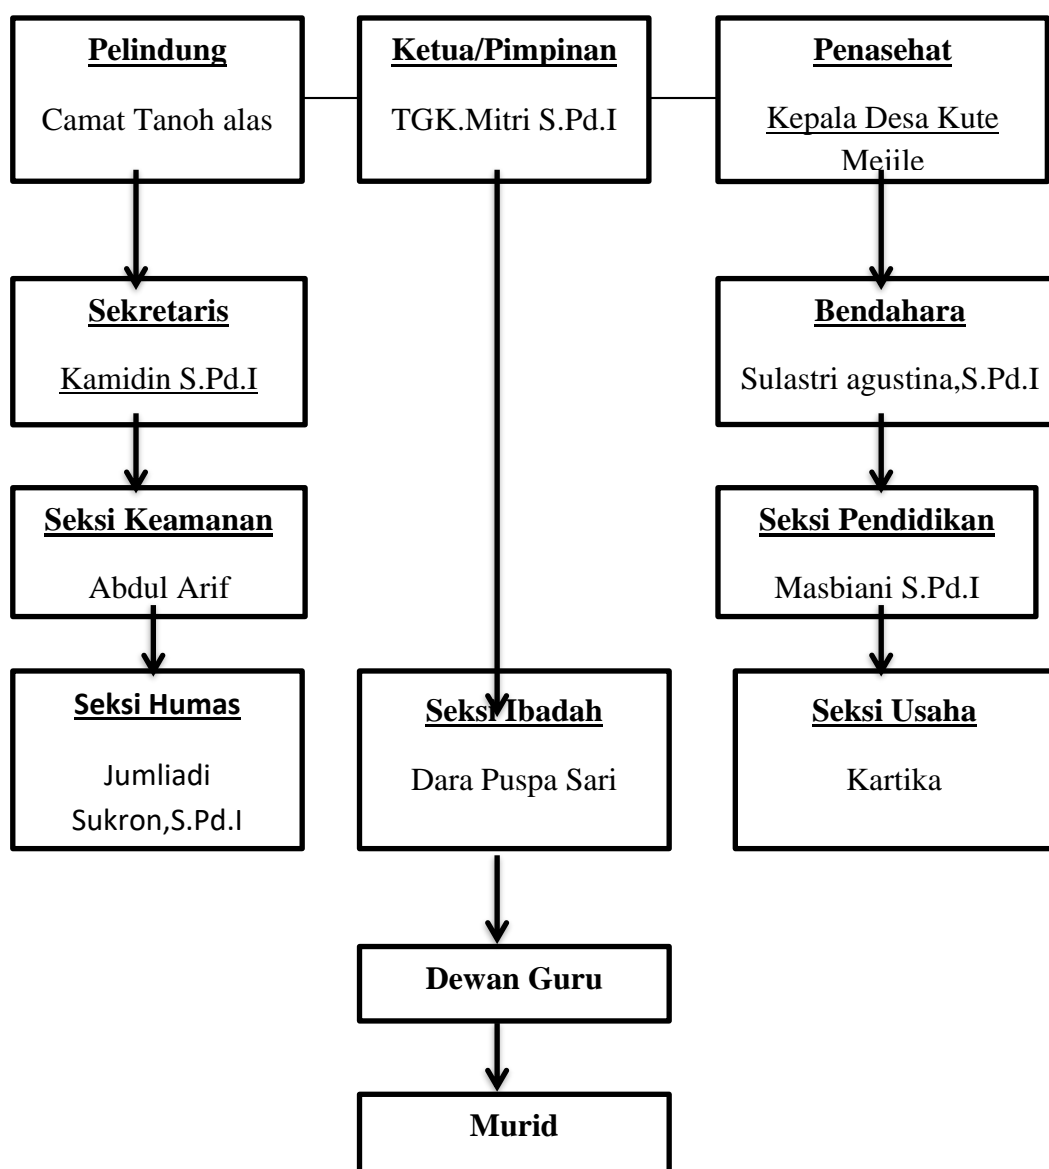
Pelindung

Camat Tanoh alas

Ketua/Pimpinan

TGK.Mitri S.Pd.I

Penasehat

Kepala Desa Kute Mejile

Sekretaris

Kamidin S.Pd.I

Bendahara

Sulastri agustina,S.Pd.I

Seksi Keamanan

Abdul Arif

Seksi Pendidikan

Masbiani S.Pd.I

Seksi Humas

Jumliadi Sukron,S.Pd.I

Seksi Ibadah

Dara Puspa Sari

Seksi Usaha

Kartika

Dewan Guru

Murid